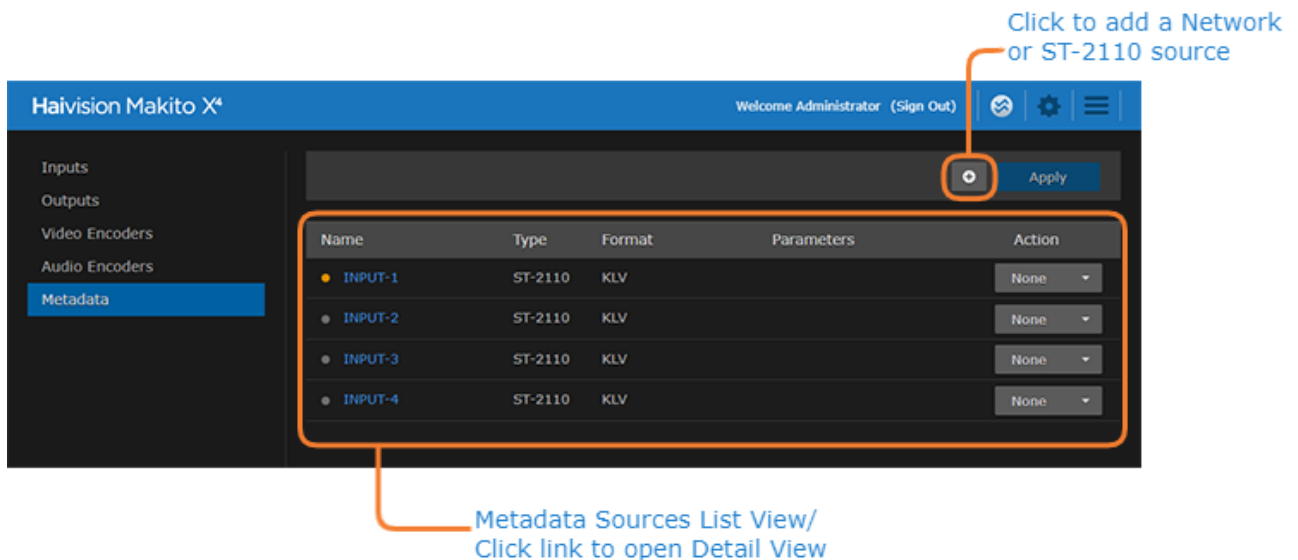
Click to add a Network or ST-2110 source

Haivision Makito X⁴

Welcome Administrator (Sign Out)

Inputs
Outputs
Video Encoders
Audio Encoders
Metadata

Apply

| Name | Type | Format | Parameters | Action |
|---|---|---|---|---|
| INPUT-1 | ST-2110 | KLV | | None |
| INPUT-2 | ST-2110 | KLV | | None |
| INPUT-3 | ST-2110 | KLV | | None |
| INPUT-4 | ST-2110 | KLV | | None |

Metadata Sources List View/ Click link to open Detail View